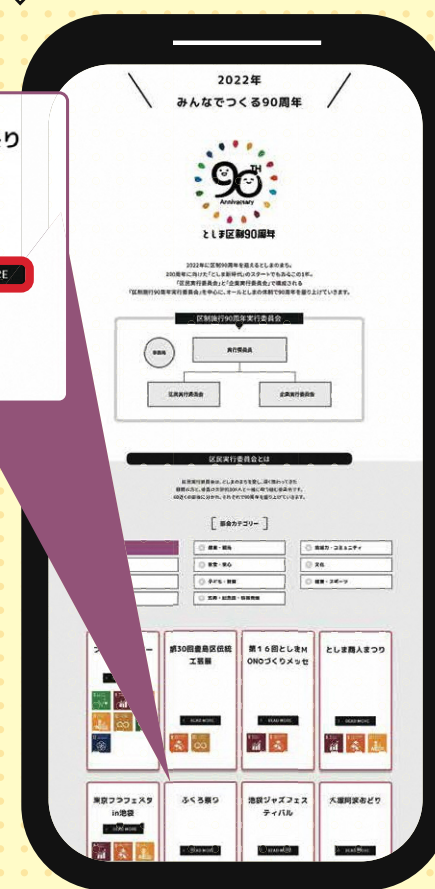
2022年
みんなでつくる90周年

90TH
Anniversary
としま区制90周年

2022年に区制90周年を迎えるとしまのまち。
100周年に向けた「としま新時代」のスタートでもあるこの1年。
「区民実行委員会」と「企業実行委員会」で構成される
「区制施行90周年実行委員会」を中心に、オールとしまの体制で90周年を盛り上げていきます。

区制施行90周年実行委員会

事務局
実行委員会
区民実行委員会
企業実行委員会

区民実行委員会とは

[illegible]

部会カテゴリー

産業・観光
安全・安心
子ども・教育
文化・伝統
環境・コミュニティ
文化
健康・スポーツ
芸術・伝統芸能・地域貢献

第30回豊島区伝統工芸展
READ MORE

第16回としまMONOづくりメッセ
READ MORE

としま商人まつり
READ MORE

東京フラフェスタin池袋
READ MORE

ふくろ祭り
READ MORE

池袋ジャズフェスティバル
READ MORE

大塚阿波おどり